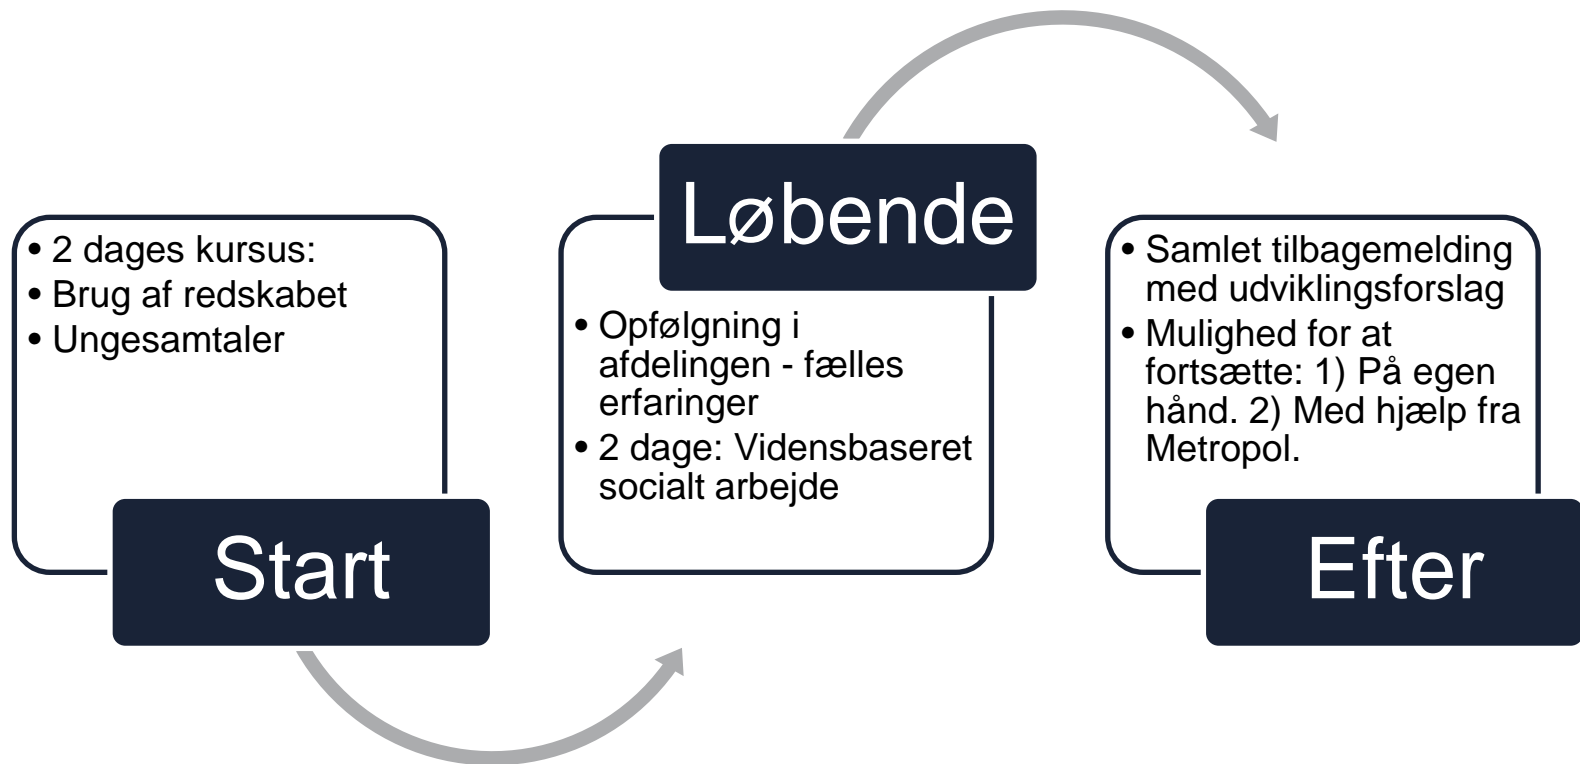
Start

• 2 dages kursus:
• Brug af redskabet
• Ungesamtaler

Løbende

• Opfølgning i afdelingen - fælles erfaringer
• 2 dage: Vidensbaseret socialt arbejde

Efter

• Samlet tilbagemelding med udviklingsforslag
• Mulighed for at fortsætte: 1) På egen hånd. 2) Med hjælp fra Metropol.